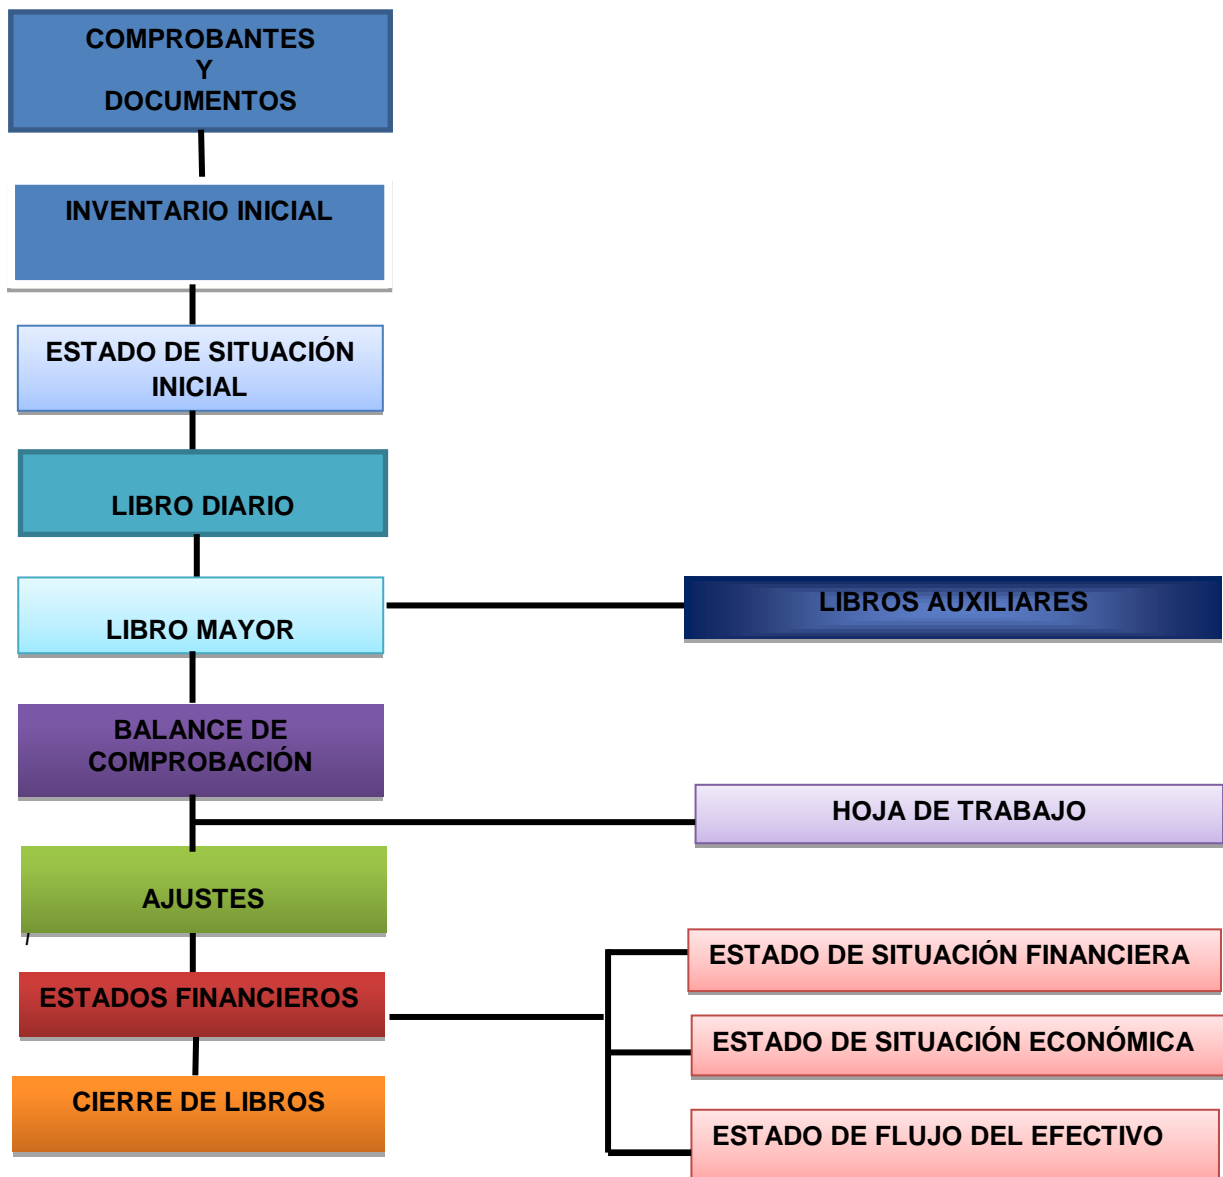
COMPROBANTES
Y
DOCUMENTOS

INVENTARIO INICIAL

ESTADO DE SITUACIÓN INICIAL

LIBRO DIARIO

LIBRO MAYOR

LIBROS AUXILIARES

BALANCE DE COMPROBACIÓN

HOJA DE TRABAJO

AJUSTES

ESTADOS FINANCIEROS

ESTADO DE SITUACIÓN FINANCIERA

ESTADO DE SITUACIÓN ECONÓMICA

ESTADO DE FLUJO DEL EFECTIVO

CIERRE DE LIBROS